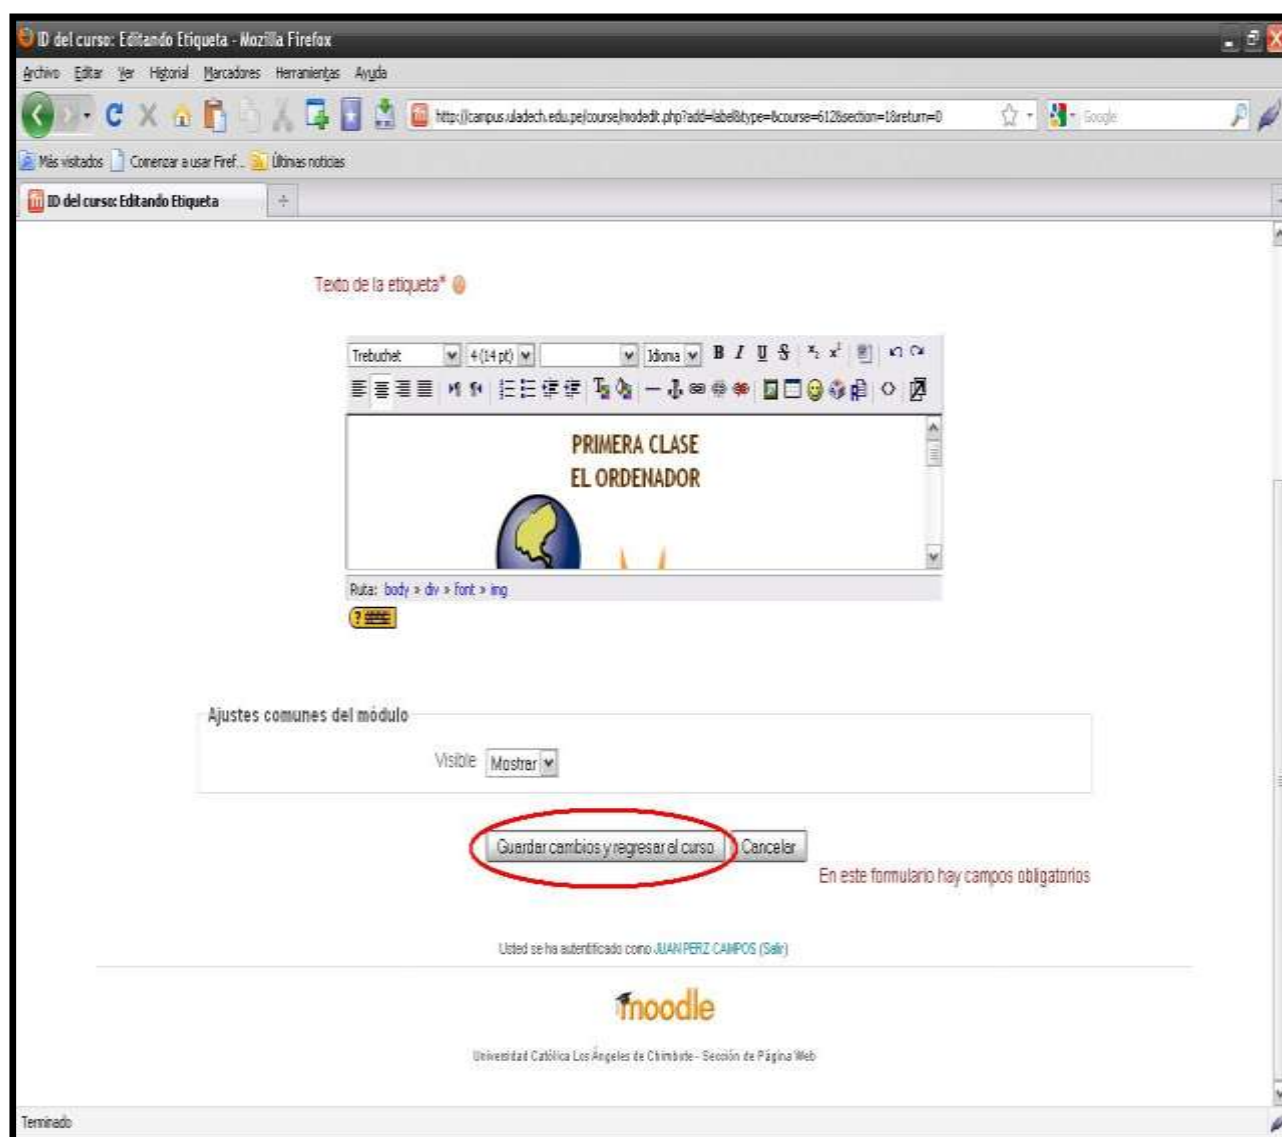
ID del curso: Editando Etiqueta - Mozilla Firefox

Archivo Editar Ver Historial Marcadores Herramientas Ayuda

http://campus.uladech.edu.pe/course/modedit.php?add=label&type=&course=612&section=1&return=0

Google

Más visitados Comenzar a usar Firef... Últimas noticias

ID del curso: Editando Etiqueta

Texto de la etiqueta*

Trebuchet 4 (14 pt) Idioma B I U S

PRIMERA CLASE
EL ORDENADOR

Ruta: body » div » font » img

Ajustes comunes del módulo

Visible Mostrar

Guardar cambios y regresar al curso Cancelar

En este formulario hay campos obligatorios

Usted se ha autentificado como JUAN PERZ CAMPOS (Salir)

moodle

Universidad Católica Los Ángeles de Chimbote - Sección de Página Web

Terminado